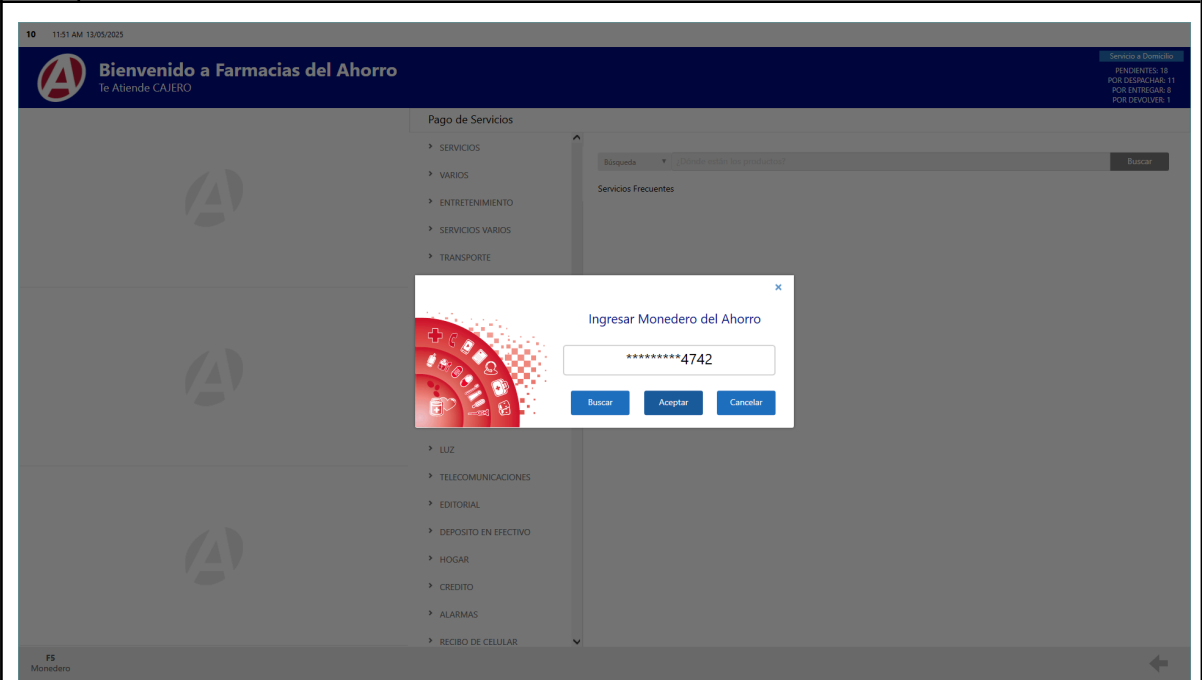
10 11:51 AM 13/05/2025

Bienvenido a Farmacias del Ahorro
Te Atiende CAJERO

Servicio a Domicilio
PENDIENTES: 18
POR DESPACHAR: 11
POR ENTREGAR: 8
POR DEVOLVER: 1

Pago de Servicios

SERVICIOS
VARIOS
ENTRETENIMIENTO
SERVICIOS VARIOS
TRANSPORTE
LUZ
TELECOMUNICACIONES
EDITORIAL
DEPOSITO EN EFECTIVO
HOGAR
CREDITO
ALARMAS
RECIBO DE CELULAR

Búsqueda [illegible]
Buscar

Servicios Frecuentes

×
Ingresar Monedero del Ahorro
*********4742
Buscar
Aceptar
Cancelar

F5
Monedero